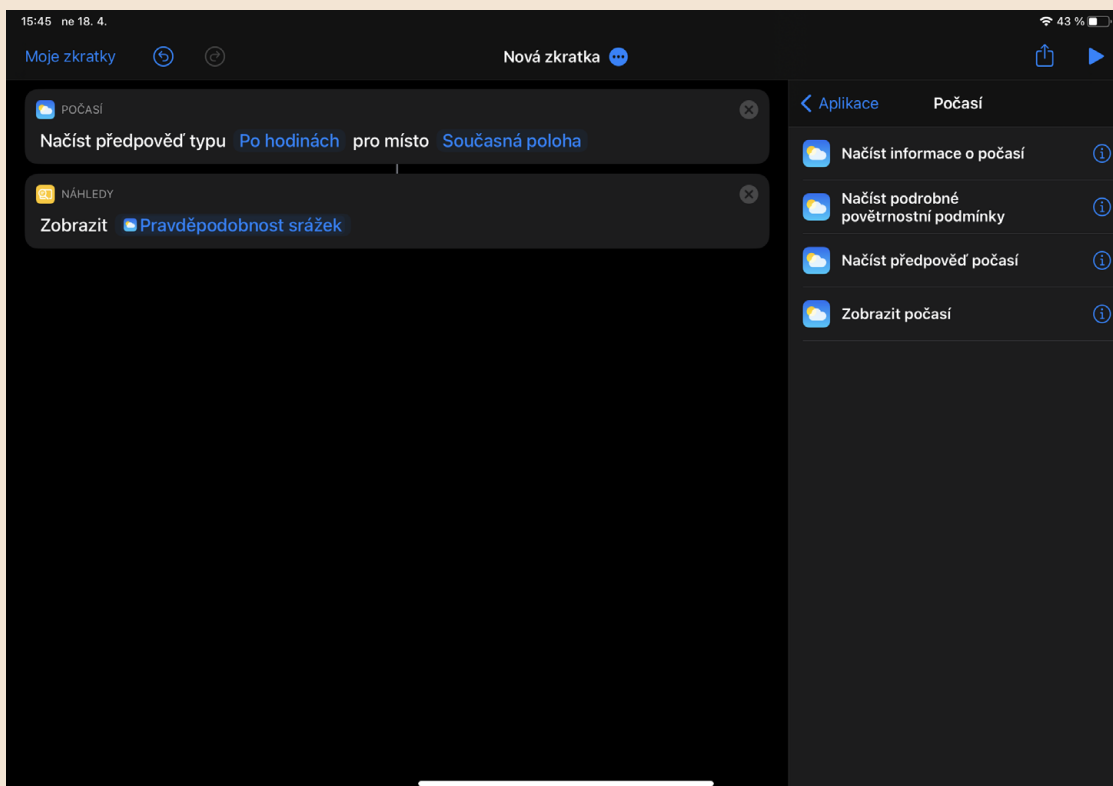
15:45 ne 18. 4.

43 %

Moje zkratky

Nová zkratka

POČASÍ

Načíst předpověď typu Po hodinách pro místo Současná poloha

NÁHLEDY

Zobrazit Pravděpodobnost srážek

Aplikace

Počasí

Načíst informace o počasí

Načíst podrobné povětrnostní podmínky

Načíst předpověď počasí

Zobrazit počasí